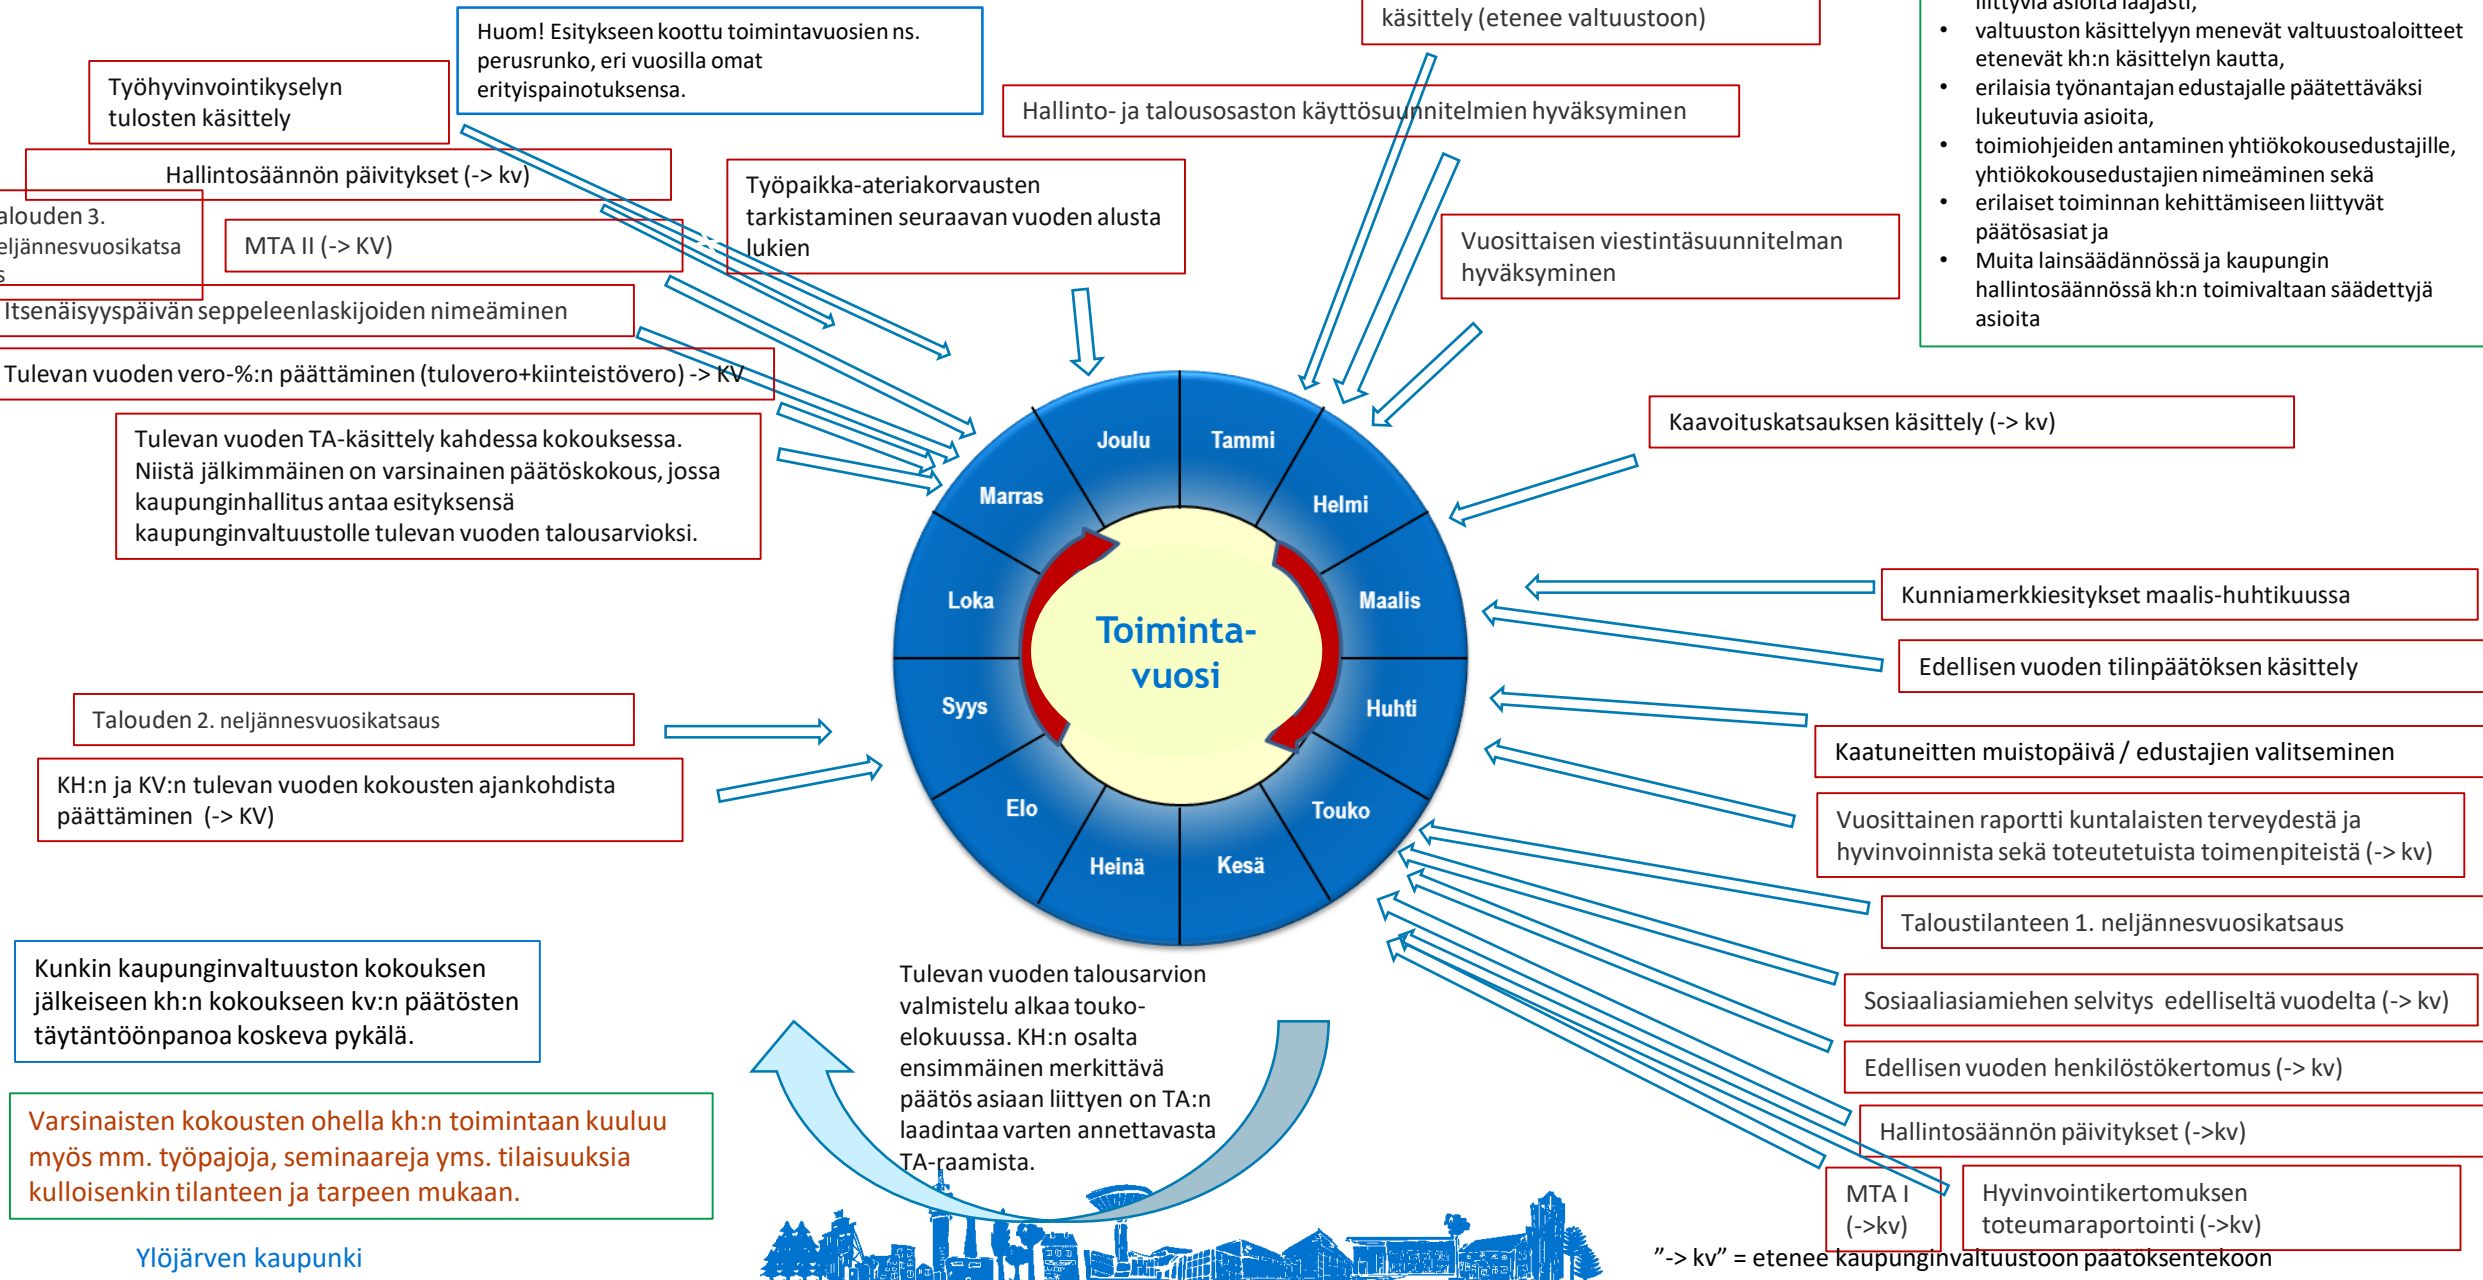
liittyviä asioita laajasti,
• valtuuston käsittelyyn menevät valtuustoaloitteet etenevät kh:n käsittelyn kautta,
• erilaisia työnantajan edustajalle päätettäväksi lukeutuvia asioita,
• toimiohjeiden antaminen yhtiökokousedustajille, yhtiökokousedustajien nimeäminen sekä
• erilaiset toiminnan kehittämiseen liittyvät päätösasiat ja
• Muita lainsäädännössä ja kaupungin hallintosäännössä kh:n toimivaltaan säädettyjä asioita

Huom! Esitykseen koottu toimintavuosien ns. perusrunko, eri vuosilla omat erityispainotuksensa.

käsittely (etenee valtuustoon)

Työhyvinvointikyselyn tulosten käsittely

Hallinto- ja talousosaston käyttösuunnitelmien hyväksyminen

Hallintosäännön päivitykset (-> kv)

alouden 3. eljännesvuosikatsa s

MTA II (-> KV)

Työpaikka-ateriakorvausten tarkistaminen seuraavan vuoden alusta lukien

Vuosittaisen viestintäsuunnitelman hyväksyminen

Itsenäisyyspäivän seppeleenlaskijoiden nimeäminen

Tulevan vuoden vero-%:n päättäminen (tulovero+kiinteistövero) -> KV

Kaavoituskatsauksen käsittely (-> kv)

Tulevan vuoden TA-käsittely kahdessa kokouksessa. Niistä jälkimmäinen on varsinainen päätöskokous, jossa kaupunginhallitus antaa esityksensä kaupunginvaltuustolle tulevan vuoden talousarvioksi.

Joulu
Tammi
Marras
Helmi
Loka
Maalis
Toiminta-vuosi
Syys
Huhti
Elo
Touko
Heinä
Kesä

Kunniamerkkiesitykset maalis-huhtikuussa

Edellisen vuoden tilinpäätöksen käsittely

Talouden 2. neljännesvuosikatsaus

Kaatuneitten muistopäivä / edustajien valitseminen

KH:n ja KV:n tulevan vuoden kokousten ajankohdista päättäminen (-> KV)

Vuosittainen raportti kuntalaisten terveydestä ja hyvinvoinnista sekä toteutetuista toimenpiteistä (-> kv)

Taloustilanteen 1. neljännesvuosikatsaus

Kunkin kaupunginvaltuuston kokouksen jälkeiseen kh:n kokoukseen kv:n päätösten täytäntöönpanoa koskeva pykälä.

Tulevan vuoden talousarvion valmistelu alkaa touko-elokuussa. KH:n osalta ensimmäinen merkittävä päätös asiaan liittyen on TA:n laadintaa varten annettavasta TA-raamista.

Sosiaaliasiamiehen selvitys edelliseltä vuodelta (-> kv)

Edellisen vuoden henkilöstökertomus (-> kv)

Varsinaisten kokousten ohella kh:n toimintaan kuuluu myös mm. työpajoja, seminaareja yms. tilaisuuksia kulloisenkin tilanteen ja tarpeen mukaan.

Hallintosäännön päivitykset (->kv)

MTA I (->kv)

Hyvinvointikertomuksen toteumaraportointi (->kv)

Ylöjärven kaupunki

"-> kv" = etenee kaupunginvaltuustoon päätöksentekoon